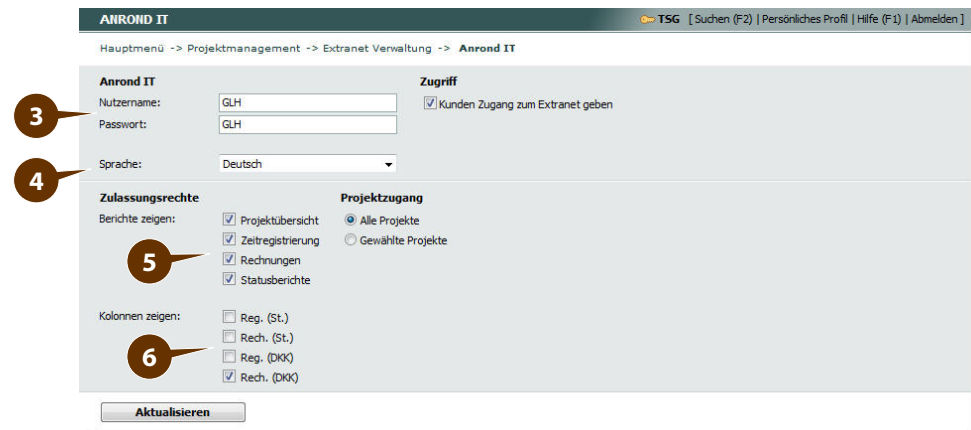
ANROND IT
TSG [ Suchen (F2) | Persönliches Profil | Hilfe (F1) | Abmelden ]

Hauptmenü -> Projektmanagement -> Extranet Verwaltung -> Anrond IT

Anrond IT
Nutzername: GLH
Passwort: GLH

Zugriff
Kunden Zugang zum Extranet geben

3

4

Sprache: Deutsch

Zulassungsrechte
Berichte zeigen:
Projektübersicht
Zeitregistrierung
Rechnungen
Statusberichte

5

Projektzugang
Alle Projekte
Gewählte Projekte

Kolonnen zeigen:
Reg. (St.)
Rech. (St.)
Reg. (DKK)
Rech. (DKK)

6

Aktualisieren